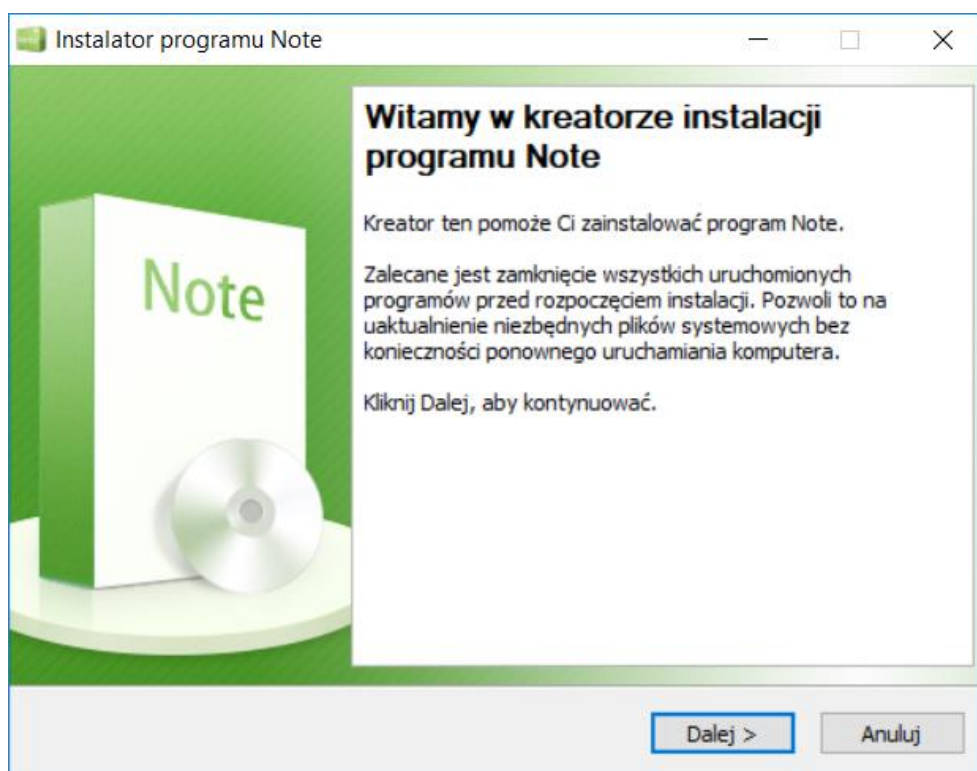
Instalator programu Note

Note

Witamy w kreatorze instalacji programu Note

Kreator ten pomoże Ci zainstalować program Note.

Zalecane jest zamknięcie wszystkich uruchomionych programów przed rozpoczęciem instalacji. Pozwoli to na uaktualnienie niezbędnych plików systemowych bez konieczności ponownego uruchamiania komputera.

Kliknij Dalej, aby kontynuować.

Dalej >

Anuluj